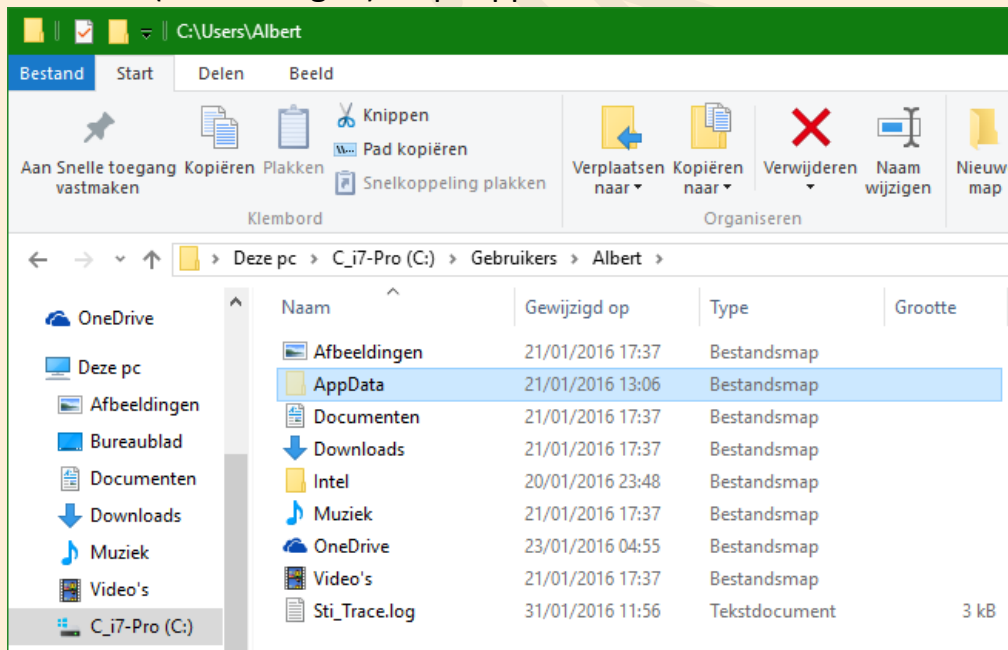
C:\Users\Albert

Bestand Start Delen Beeld

Aan Snelle toegang vastmaken
Kopiëren
Plakken
Knippen
Pad kopiëren
Snelkoppeling plakken
Klembord

Verplaatsen naar
Kopiëren naar
Verwijderen
Naam wijzigen
Organiseren
Nieuw map

Deze pc > C_i7-Pro (C:) > Gebruikers > Albert >

OneDrive
Deze pc
Afbeeldingen
Bureaublad
Documenten
Downloads
Muziek
Video's
C_i7-Pro (C:)

| Naam | Gewijzigd op | Type | Grootte |
|---|---|---|---|
| Afbeeldingen | 21/01/2016 17:37 | Bestandsmap | |
| AppData | 21/01/2016 13:06 | Bestandsmap | |
| Documenten | 21/01/2016 17:37 | Bestandsmap | |
| Downloads | 21/01/2016 17:37 | Bestandsmap | |
| Intel | 20/01/2016 23:48 | Bestandsmap | |
| Muziek | 21/01/2016 17:37 | Bestandsmap | |
| OneDrive | 23/01/2016 04:55 | Bestandsmap | |
| Video's | 21/01/2016 17:37 | Bestandsmap | |
| Sti_Trace.log | 31/01/2016 11:56 | Tekstdocument | 3 kB |